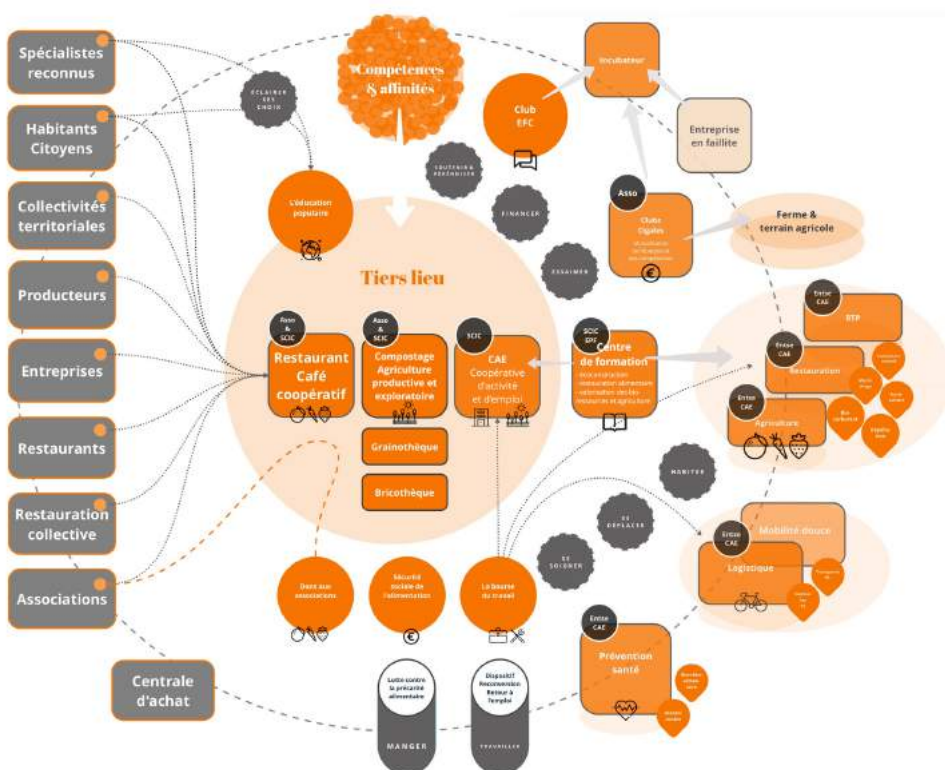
Spécialistes reconnus

Habitants Citoyens

Collectivités territoriales

Producteurs

Entreprises

Restaurants

Restauration collective

Associations

Centrale d'achat

ECLAIRER SES CHOIX

Compétences & affinités

Club EFC

Incubateur

Entreprise en faillite

SOUTENIR & PÉRENNISER

FINANCER

ESSAIMER

Asso

Clubs Cigales

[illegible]

Ferme & terrain agricole

L'éducation populaire

Tiers lieu

Asso & SCIC

Restaurant Café coopératif

Asso & SCIC

Compostage Agriculture productive et exploratoire

SCIC

CAE Coopérative d'activité et d'emploi

SCIC EPF

Centre de formation

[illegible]

Grainothèque

Bricothèque

Entre CAE

BTP

Entre CAE

Restauration

Entre CAE

Agriculture

MOBILITER

SE DÉPLACER

SE SOIGNER

Entre CAE

Mobilité douce

Logistique

Dons aux associations

Sécurité sociale de l'alimentation

La bourse du travail

Entre CAE

Prévention santé

Lutte contre la précarité alimentaire

MANGER

Dispositif Reconversion Retour à l'emploi

TRAVAILLER